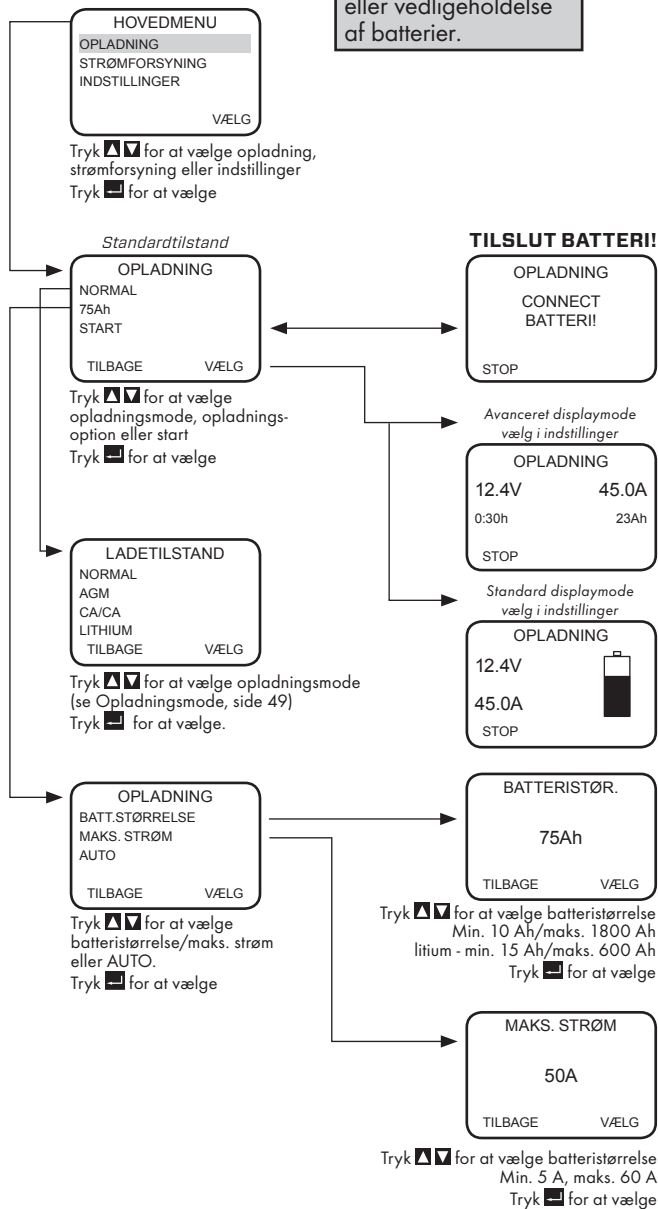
eller vedligeholdelse af batterier.

HOVEDMENU
OPLADNING
STRØMFORSYNING
INDSTILLINGER
VÆLG

Tryk ▲▼ for at vælge opladning, strømforsyning eller indstillinger
Tryk ↵ for at vælge

Standardtilstand

OPLADNING
NORMAL
75Ah
START
TILBAGE VÆLG

Tryk ▲▼ for at vælge opladningsmode, opladningsoption eller start
Tryk ↵ for at vælge

TILSLUT BATTERI!

OPLADNING
CONNECT BATTERI!
STOP

Avanceret displaymode vælg i indstillinger

OPLADNING
12.4V 45.0A
0:30h 23Ah
STOP

Standard displaymode vælg i indstillinger

OPLADNING
12.4V
45.0A
STOP

LADETILSTAND
NORMAL
AGM
CA/CA
LITHIUM
TILBAGE VÆLG

Tryk ▲▼ for at vælge opladningsmode (se Opladningsmode, side 49)
Tryk ↵ for at vælge.

OPLADNING
BATT.STØRRELSE
MAKS. STRØM
AUTO
TILBAGE VÆLG

Tryk ▲▼ for at vælge batteristørrelse/maks. strøm eller AUTO.
Tryk ↵ for at vælge

BATTERISTØR.
75Ah
TILBAGE VÆLG

Tryk ▲▼ for at vælge batteristørrelse
Min. 10 Ah/maks. 1800 Ah
litium - min. 15 Ah/maks. 600 Ah
Tryk ↵ for at vælge

MAKS. STRØM
50A
TILBAGE VÆLG

Tryk ▲▼ for at vælge batteristørrelse
Min. 5 A, maks. 60 A
Tryk ↵ for at vælge